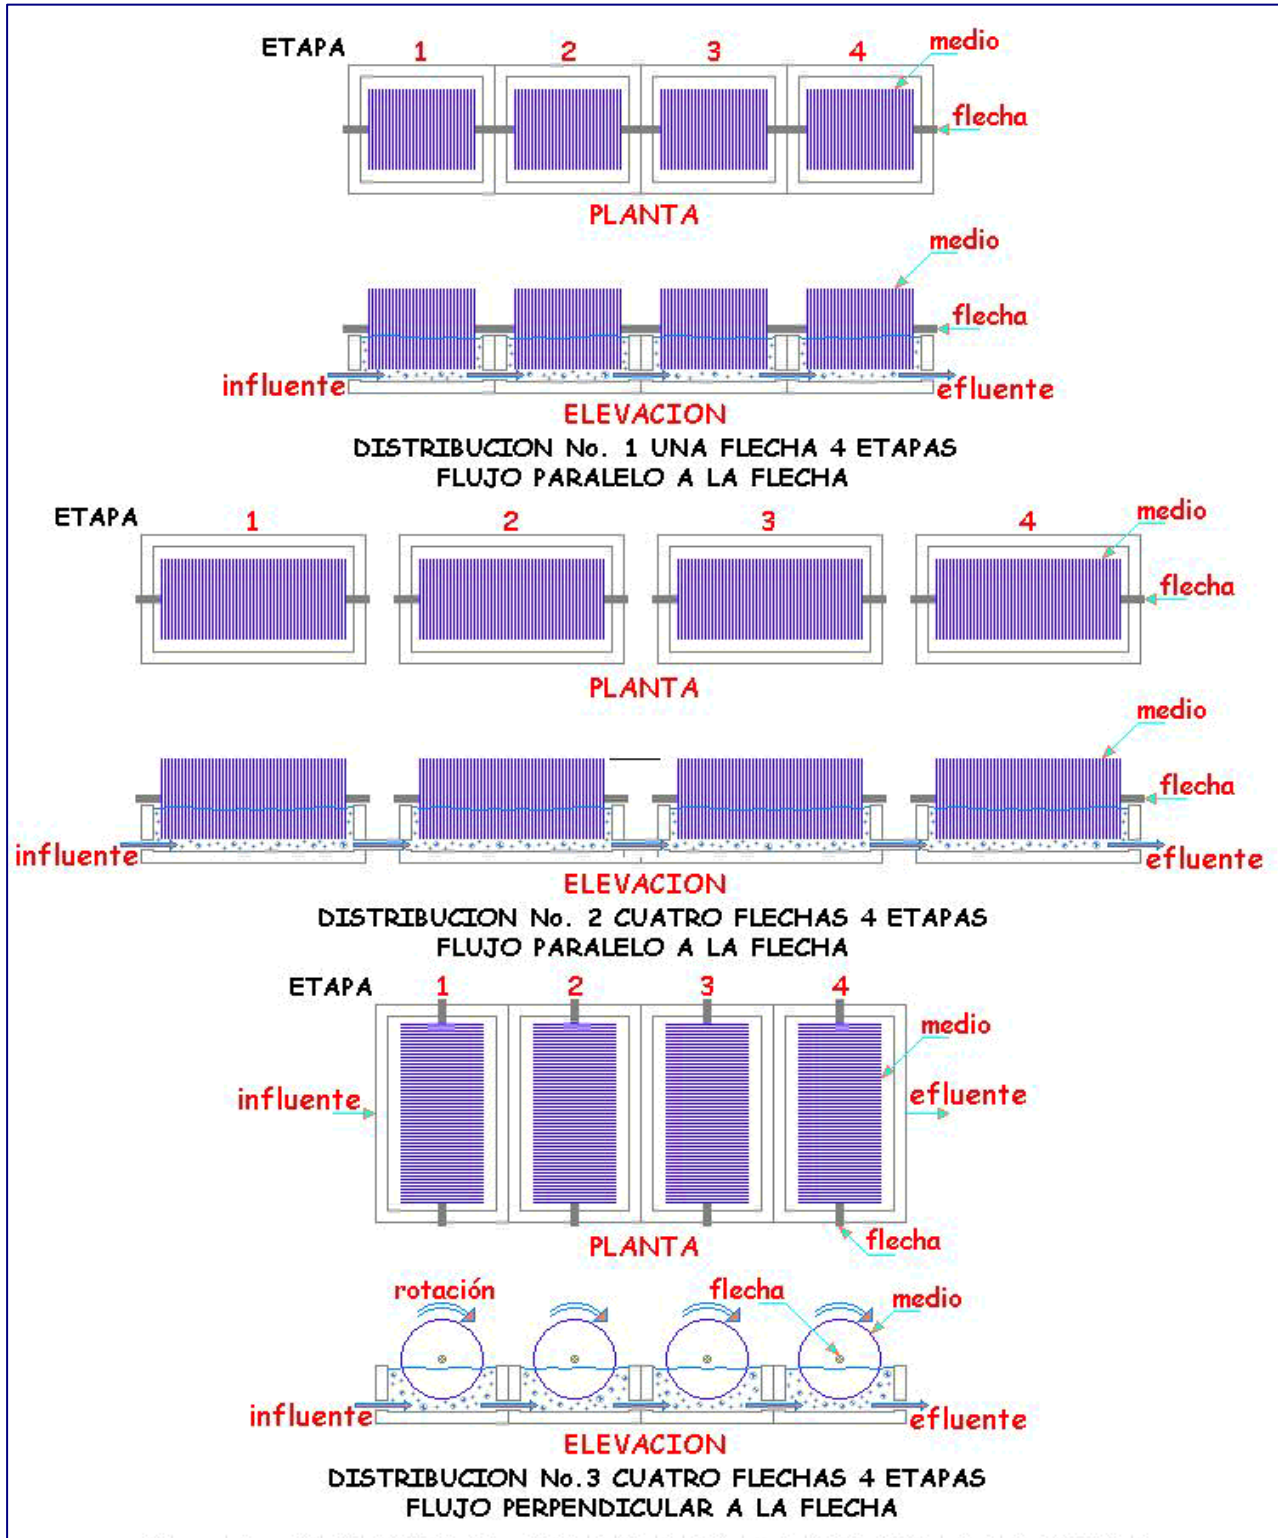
ETAPA 1 2 3 4 medio

flecha

PLANTA

medio

flecha

influente

efluente

ELEVACION

DISTRIBUCION No. 1 UNA FLECHA 4 ETAPAS
FLUJO PARALELO A LA FLECHA

ETAPA 1 2 3 4 medio

flecha

PLANTA

medio

flecha

influente

efluente

ELEVACION

DISTRIBUCION No. 2 CUATRO FLECHAS 4 ETAPAS
FLUJO PARALELO A LA FLECHA

ETAPA 1 2 3 4

medio

influente

efluente

flecha

PLANTA

rotación

flecha

medio

influente

efluente

ELEVACION

DISTRIBUCION No.3 CUATRO FLECHAS 4 ETAPAS
FLUJO PERPENDICULAR A LA FLECHA